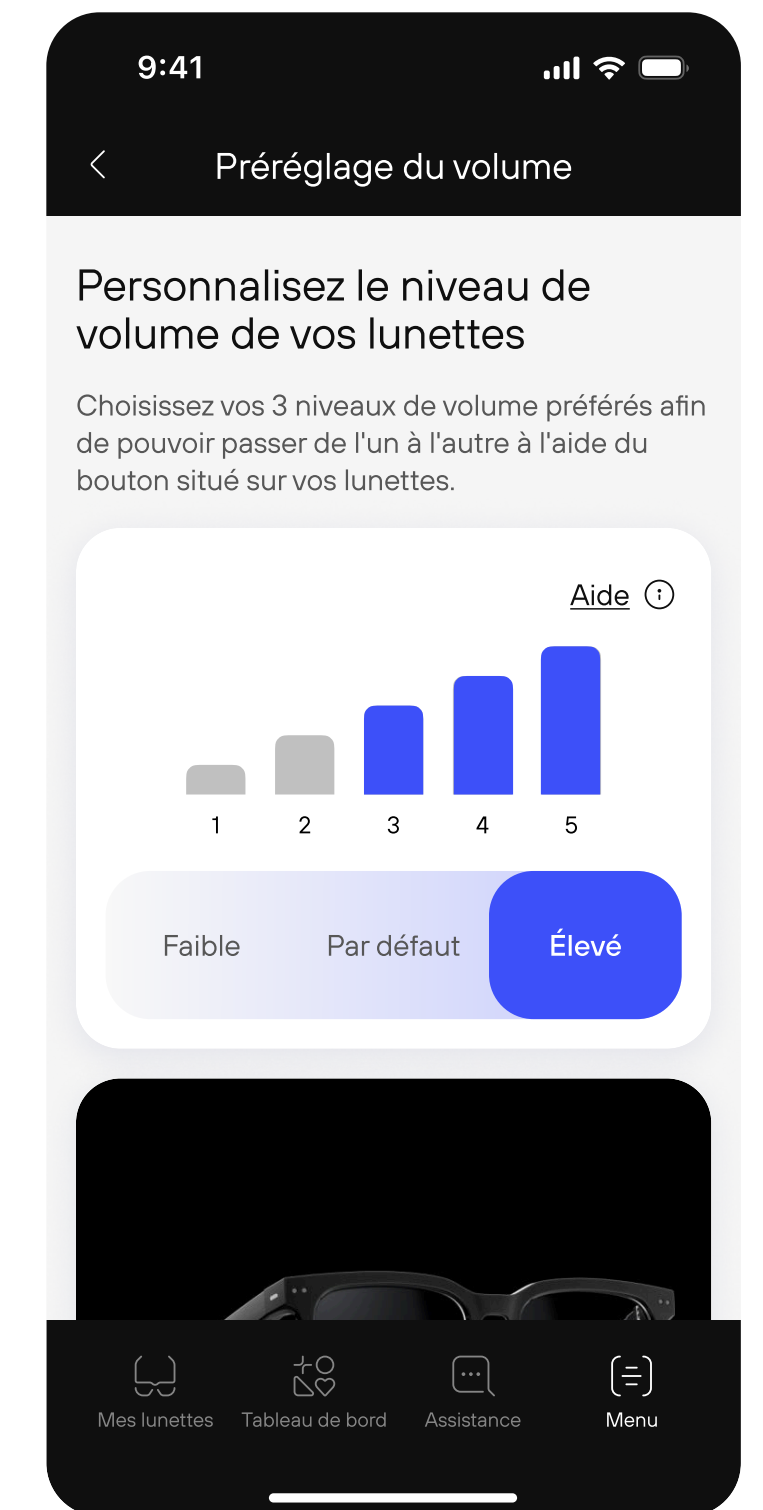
9:41

Préréglage du volume

Personnalisez le niveau de volume de vos lunettes

Choisissez vos 3 niveaux de volume préférés afin de pouvoir passer de l'un à l'autre à l'aide du bouton situé sur vos lunettes.

Aide

1 2 3 4 5

Faible Par défaut Élevé

Mes lunettes Tableau de bord Assistance Menu